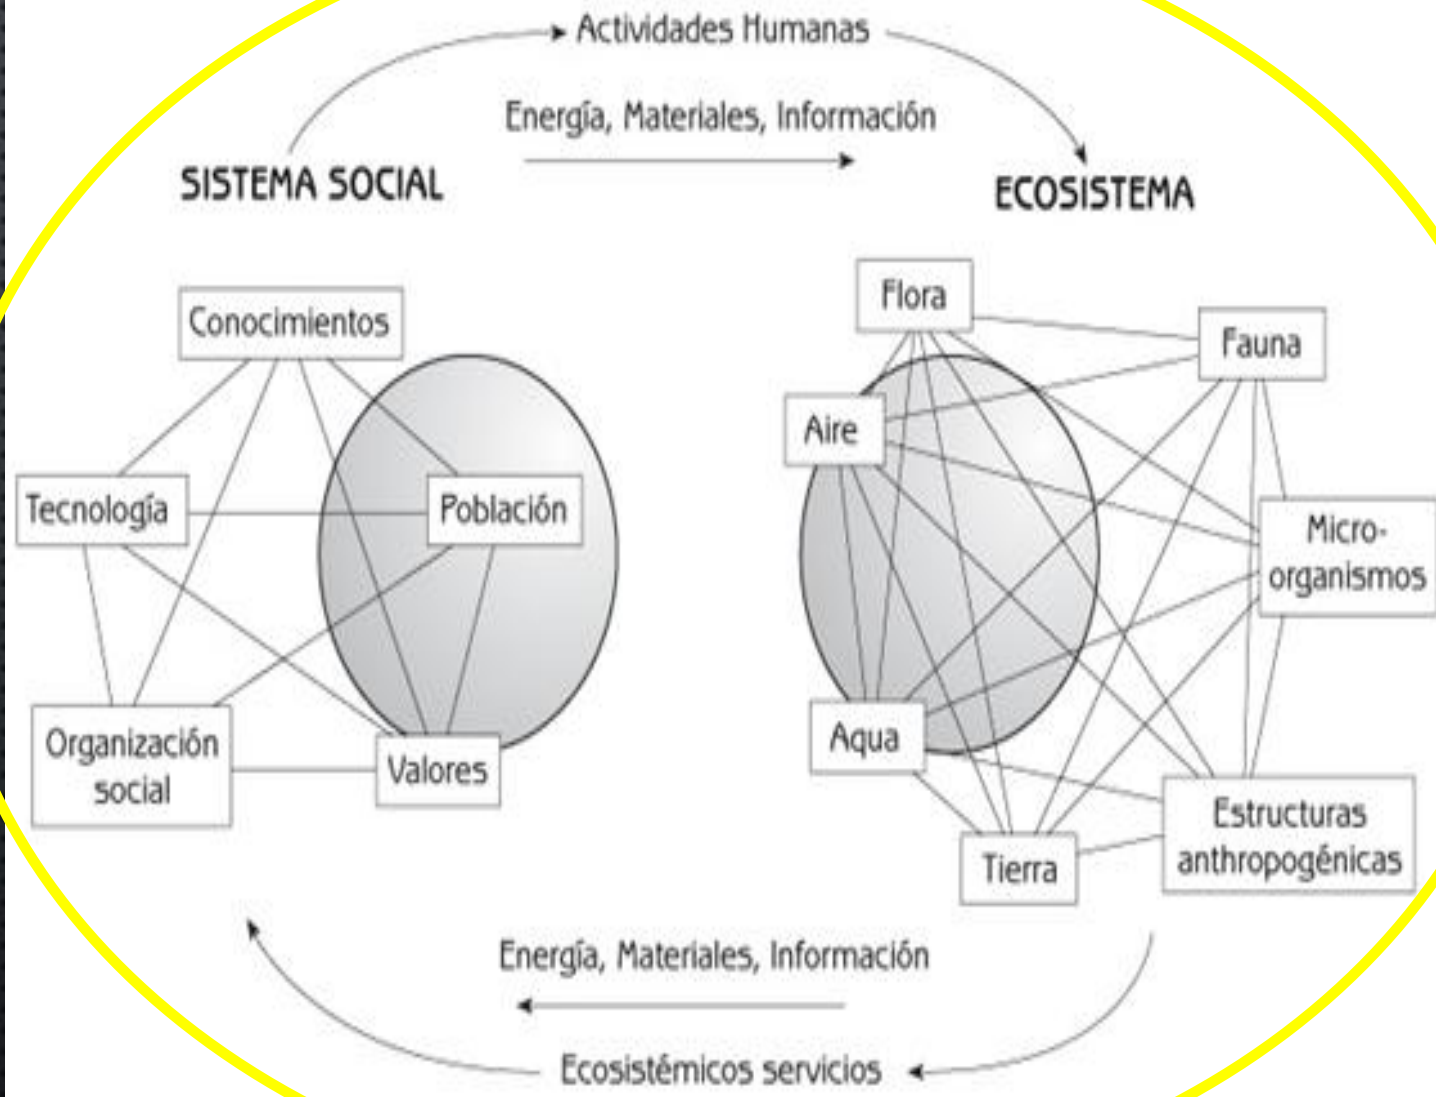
Actividades Humanas

Energía, Materiales, Información

SISTEMA SOCIAL

ECOSISTEMA

Conocimientos

Tecnología

Población

Organización social

Valores

Flora

Fauna

Aire

Micro-organismos

Aqua

Estructuras anthropogénicas

Tierra

Energía, Materiales, Información

Ecosistémicos servicios